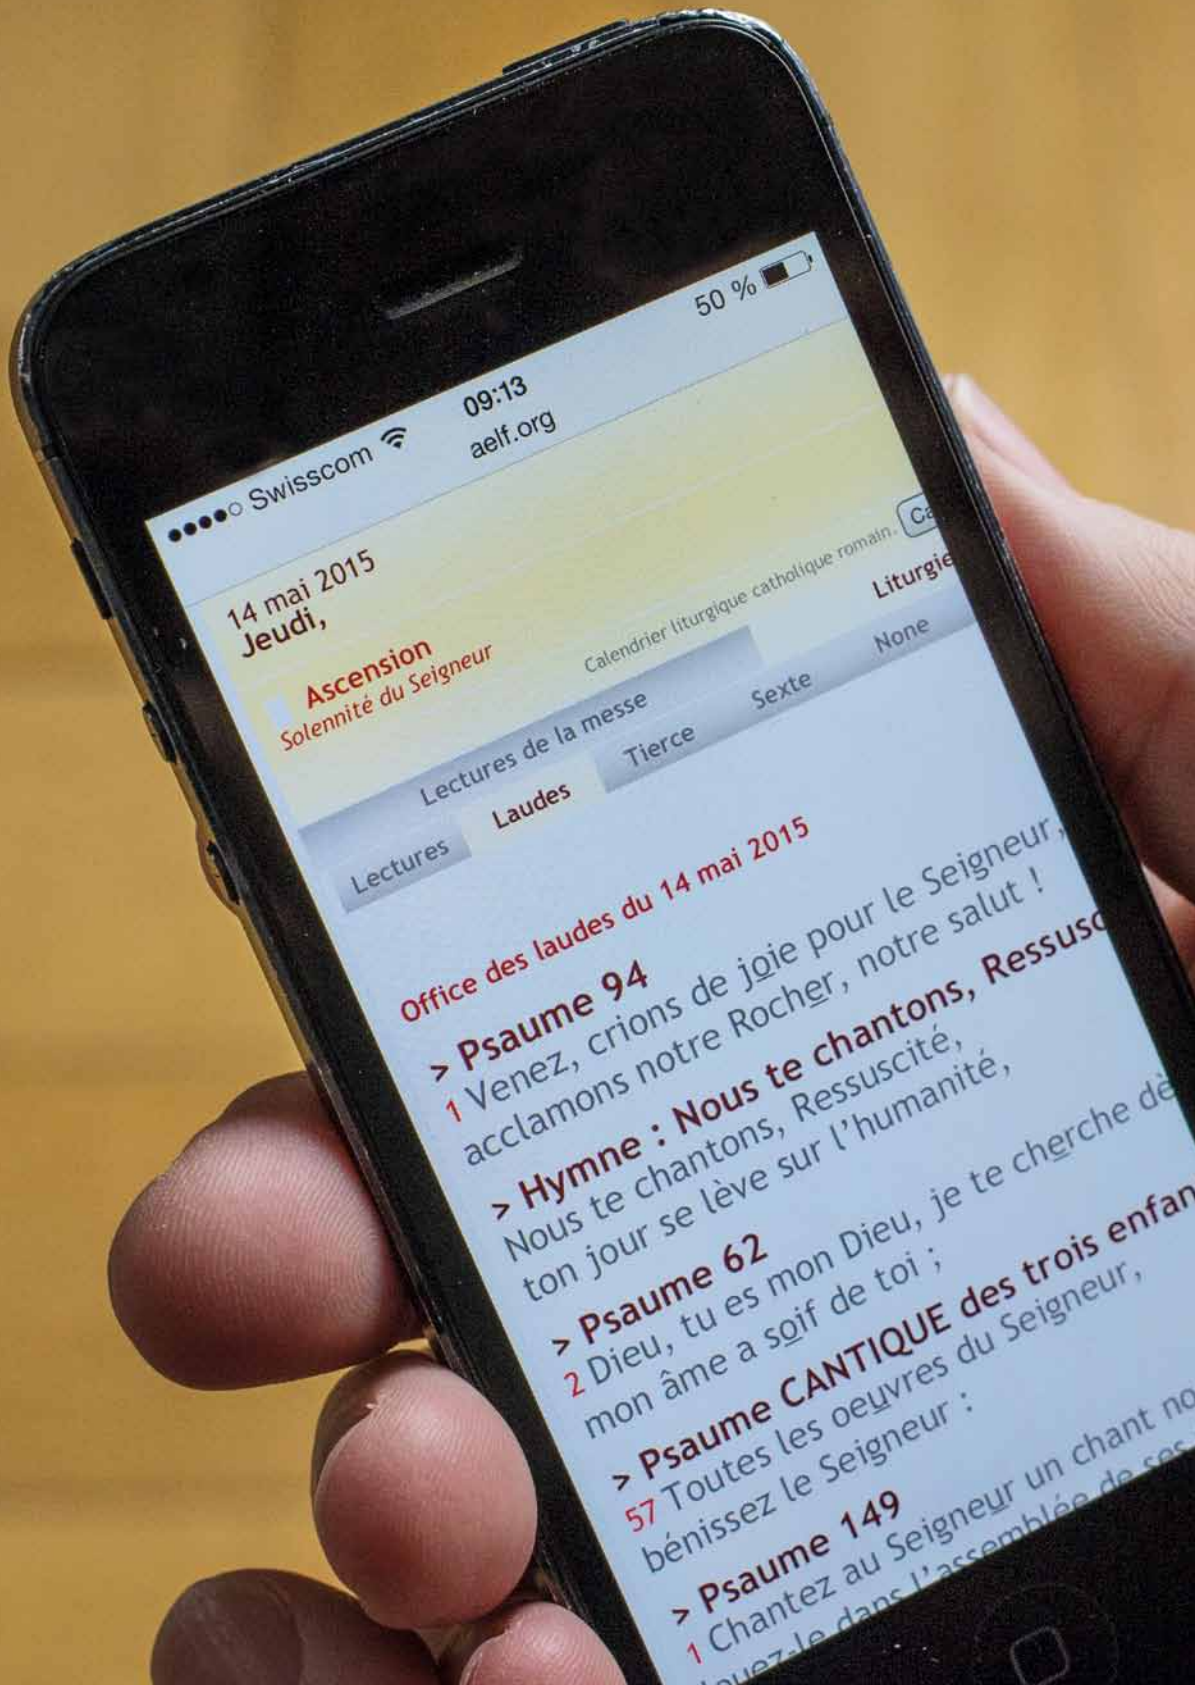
●●●●○ Swisscom 09:13 50 %
aelf.org

14 mai 2015
Jeudi,
Ascension
Solennité du Seigneur

Calendrier liturgique catholique romain. Ca
Liturgie

Lectures de la messe
Lectures Laudes Tierce Sexte None

Office des laudes du 14 mai 2015

> Psaume 94
1 Venez, crions de joie pour le Seigneur, acclamons notre Rocher, notre salut !

> Hymne : Nous te chantons, Ressusc
Nous te chantons, Ressuscité, ton jour se lève sur l'humanité,

> Psaume 62
2 Dieu, tu es mon Dieu, je te cherche dè mon âme a soif de toi ;

> Psaume CANTIQUE des trois enfan
57 Toutes les oeuvres du Seigneur, bénissez le Seigneur :

> Psaume 149
1 Chantez au Seigneur un chant no
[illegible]ouez-le dans l'assemblée de ses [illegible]